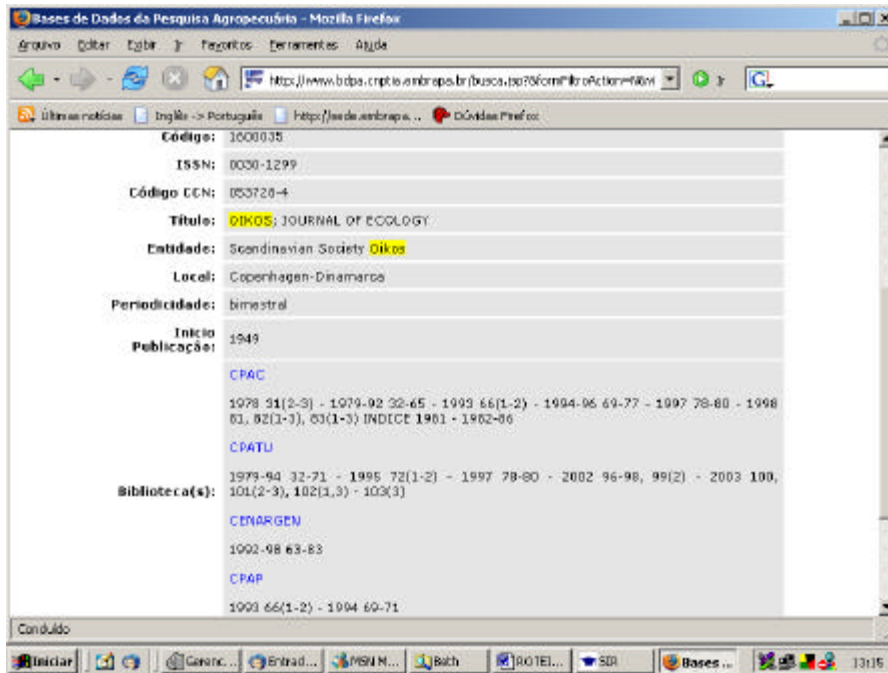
Bases de Dados da Pesquisa Agropecuária - Mozilla Firefox

Arquivo Editar Exibir Ir Favoritos Ferramentas Ajuda

http://www.bdpa.cnptia.embrapa.br/busca.jsp?&formFiltroAction=N&vi Ir

Últimas notícias Inglês -> Português http://sede.embrapa... Dúvidas Firefox

| | |
|---|---|
| Código: | 1600035 |
| ISSN: | 0030-1299 |
| Código CCN: | 053728-4 |
| Título: | OIKOS; JOURNAL OF ECOLOGY |
| Entidade: | Scandinavian Society Oikos |
| Local: | Copenhagen-Dinamarca |
| Periodicidade: | bimestral |
| Inicio Publicação: | 1949 |
| Biblioteca(s): | CPAC<br>1978 31(2-3) - 1979-92 32-65 - 1993 66(1-2) - 1994-96 69-77 - 1997 78-80 - 1998 81, 82(1-3), 83(1-3) INDICE 1981 - 1982-86<br>CPATU<br>1979-94 32-71 - 1995 72(1-2) - 1997 78-80 - 2002 96-98, 99(2) - 2003 100, 101(2-3), 102(1,3) - 103(3)<br>CENARGEN<br>1992-98 63-83<br>CPAP<br>1993 66(1-2) - 1994 69-71 |

Concluído

Iniciar Gerenc... Entrad... MSN M... Bath ROTEI... SIR Bases ... 13:15